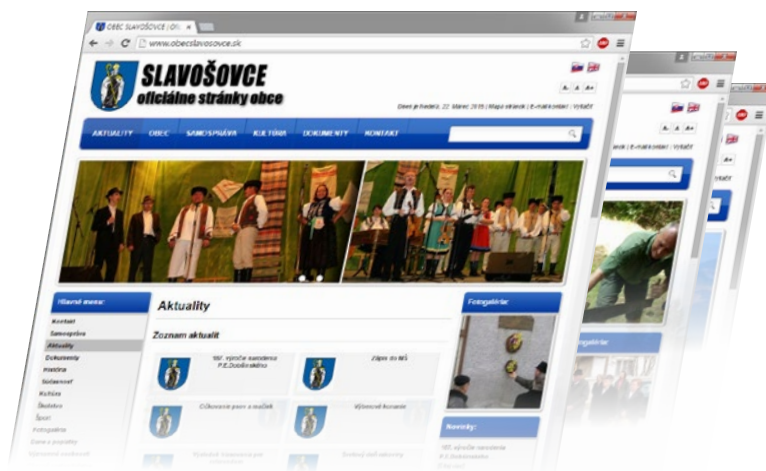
OBEC SLAVOŠOVCE | O ×

www.obecslavosovce.sk

SLAVOŠOVCE
oficiálne stránky obce

A- A A+

Dnes je nedeľa, 22. Marec 2015 | Mapa stránok | E-mailkontakt | Vyhľadať

AKTUALITY OBEC SAMOSPRÁVA KULTÚRA DOKUMENTY KONTAKT

Hlavné menu:
Kontakt
Samospráva
Aktuality
Dokumenty
História
Súčasnosť
Kultúra
Školstvo
Šport
Fotogaléria
Zvoz a poplatky
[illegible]

Aktuality

Zoznam aktualít

107. výročie narodenia P.E.Dobšinského

Zápis do MŠ

Čítovanie pani a mačiek

Výročné koncerte

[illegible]

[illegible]

Fotogaléria:

Novinky:
107. výročie narodenia P.E.Dobšinského
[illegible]

E-mailkontakt | Vyhľadať

A- A A+

Fotogaléria